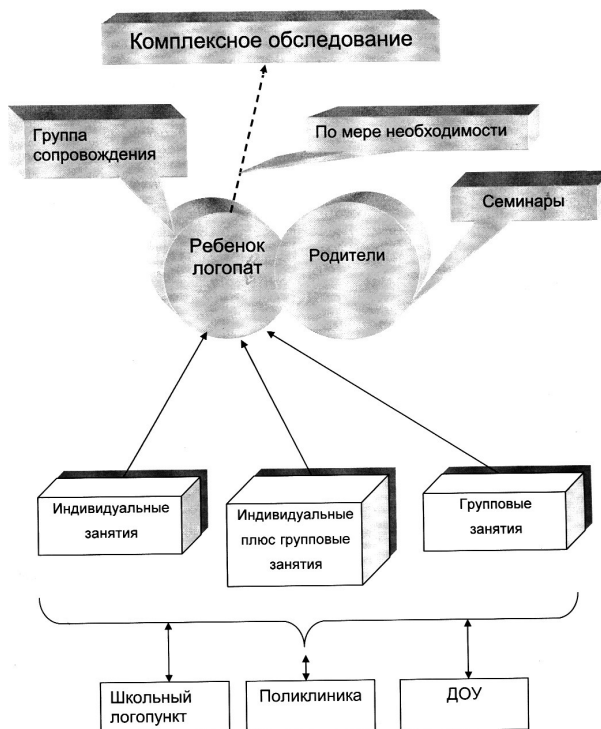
Комплексное обследование

Группа сопровождения

По мере необходимости

Семинары

Ребенок логопат

Родители

Индивидуальные занятия

Индивидуальные плюс групповые занятия

Групповые занятия

Школьный логопункт

Поликлиника

ДОУ